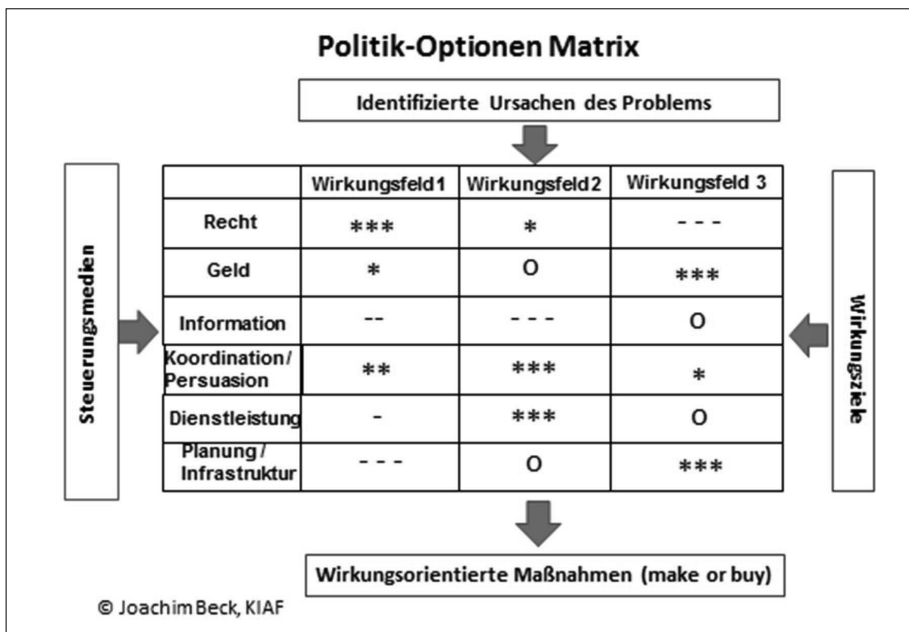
Politik-Optionen Matrix

Identifizierte Ursachen des Problems

Steuerungsmedien

| | Wirkungsfeld1 | Wirkungsfeld2 | Wirkungsfeld 3 |
|---|---|---|---|
| Recht | *** | * | - - - |
| Geld | * | O | *** |
| Information | -- | - - - | O |
| Koordination/ Persuasion | ** | *** | * |
| Dienstleistung | - | *** | O |
| Planung / Infrastruktur | - - - | O | *** |

Wirkungsziele

Wirkungsorientierte Maßnahmen (make or buy)

© Joachim Beck, KIAF